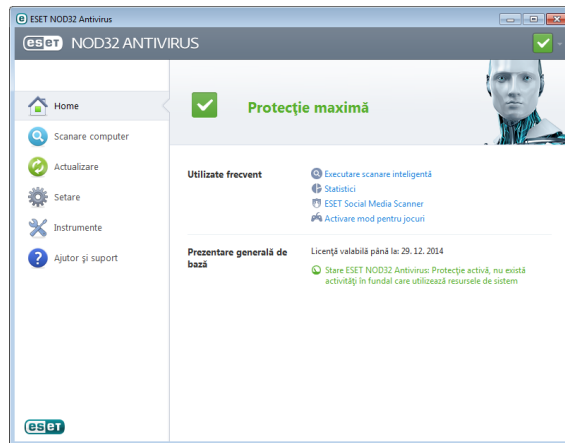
ESET NOD32 Antivirus

eset NOD32 ANTIVIRUS

Home

Scanare computer

Actualizare

Setare

Instrumente

Ajutor şi suport

Protecţie maximă

Utilizate frecvent

Executare scanare inteligentă

Statistici

ESET Social Media Scanner

Activare mod pentru jocuri

Prezentare generală de bază

Licenţă valabilă până la: 29. 12. 2014

Stare ESET NOD32 Antivirus: Protecţie activă, nu există activităţi în fundal care utilizează resursele de sistem

eset